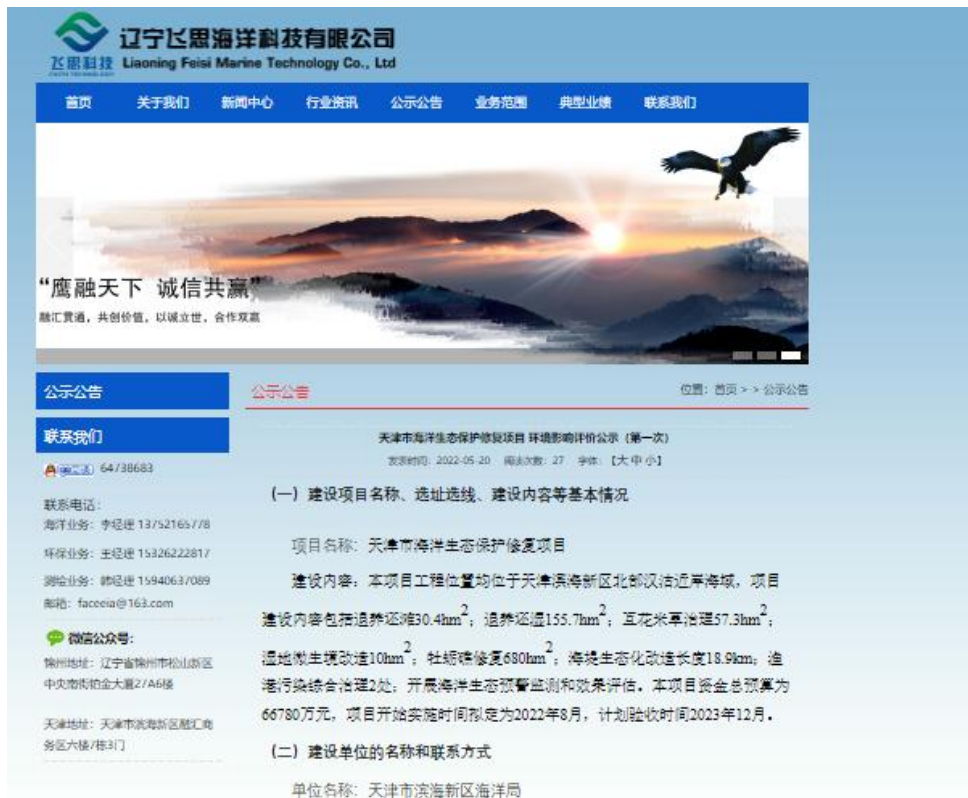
辽宁飞思海洋科技有限公司
飞思科技
Liaoning Feisi Marine Technology Co., Ltd

首页 关于我们 新闻中心 行业资讯 公示公告 业务范围 典型业绩 联系我们

“鹰融天下 诚信共赢”
融汇贯通，共创价值，以诚立世，合作双赢

公示公告

联系我们

64738683

联系电话：
海洋业务：李经理 13752165778
环保业务：王经理 15326222817
测绘业务：韩经理 15940637089
邮箱：faceeia@163.com

微信公众号：

锦州地址：辽宁省锦州市松山新区中央商街铂金大厦27A6楼

天津地址：天津市滨海新区融汇商务区六楼/栋3门

公示公告

位置：首页 > > 公示公告

天津市海洋生态保护修复项目 环境影响评价公示（第一次）
发表时间：2022-05-20 阅读次数：27 字体：【大 中 小】

（一）建设项目名称、选址选线、建设内容等基本情况

项目名称：天津市海洋生态保护修复项目

建设内容：本项目工程位置均位于天津滨海新区北部汉沽近岸海域，项目建设内容包括退养还滩30.4hm$^2$；退养还湿155.7hm$^2$；互花米草治理57.3hm$^2$；湿地微生境改造10hm$^2$；牡蛎礁修复680hm$^2$；海堤生态化改造长度18.9km；渔港污染综合治理2处；开展海洋生态预警监测和效果评估。本项目资金总预算为66780万元，项目开始实施时间拟定为2022年8月，计划验收时间2023年12月。

（二）建设单位的名称和联系方式

单位名称：天津市滨海新区海洋局